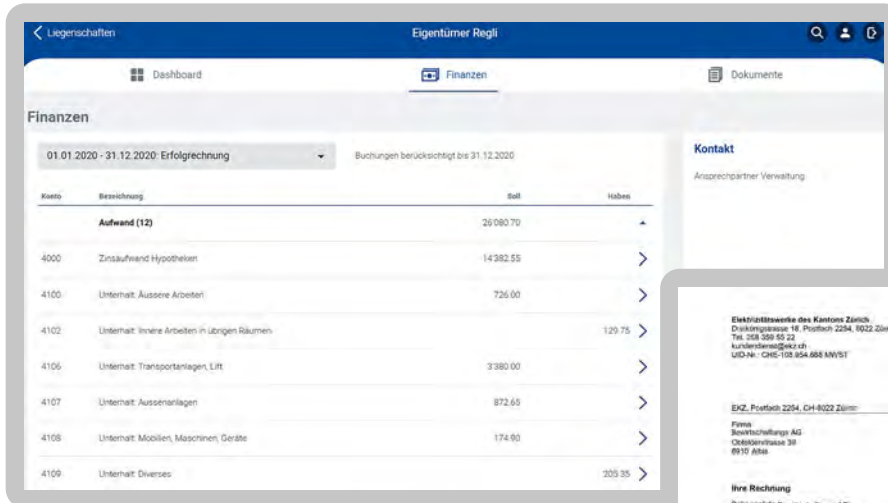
< Liegenschaften

Eigentümer Regli

Dashboard

Finanzen

Dokumente

Finanzen

01.01.2020 - 31.12.2020: Erfolgrechnung

Buchungen berücksichtigt bis 31.12.2020

Kontakt

Ansprechpartner Verwaltung

| Konto | Bezeichnung | Soll | Haben |
|---|---|---|---|
| | Aufwand (12) | 26'080.70 | |
| 4000 | Zinsaufwand Hypotheken | 14'382.55 | |
| 4100 | Unterhalt: Äussere Arbeiten | 726.00 | |
| 4102 | Unterhalt: Innere Arbeiten in übrigen Räumen | | 129.75 |
| 4106 | Unterhalt: Transportanlagen, Lift | 3'380.00 | |
| 4107 | Unterhalt: Aussenanlagen | 872.65 | |
| 4108 | Unterhalt: Mobilien, Maschinen, Geräte | 174.90 | |
| 4109 | Unterhalt: Diverses | | 205.35 |

Elektrizitätswerke des Kantons Zürich
Dreikönigstrasse 18, Postfach 2254, 8022 Züri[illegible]
Tel. 058 359 55 22
kundendienst@ekz.ch
UID-Nr.: CHE-108.954.688 MWST

EKZ, Postfach 2254, CH-8022 Zürich

Firma
Bewirtschaftungs AG
Obfelderstrasse 39
8910 Affoltern

Ihre Rechnung

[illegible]